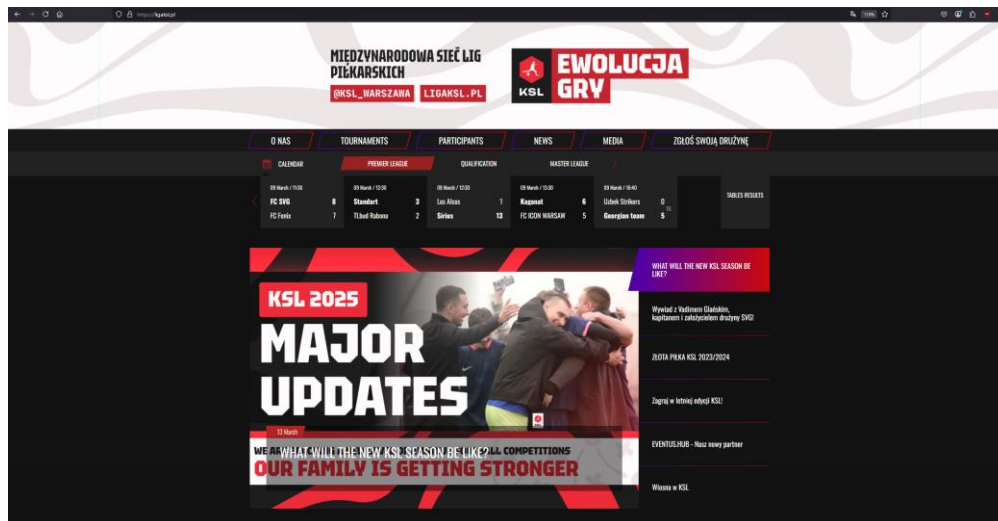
https://ligaksl.pl

MIĘDZYNARODOWA SIEĆ LIG PIŁKARSKICH
@KSL_WARSZAWA LIGAKSL.PL

KSL EWOLUCJA GRY

O NAS TOURNAMENTS PARTICIPANTS NEWS MEDIA ZGŁOŚ SWOJĄ DRUŻYNĘ

CALENDAR PREMIER LEAGUE QUALIFICATION MASTER LEAGUE

| 09 March / 11:30 | | 09 March / 12:30 | | 09 March / 12:30 | | 09 March / 13:30 | | 09 March / 16:40 | |
|---|---|---|---|---|---|---|---|---|---|
| FC SVG | 8 | Standart | 3 | Los Alios | 1 | Kaganat | 6 | Uzbek Strikers | 0 |
| FC Fenix | 7 | TLbud Rabona | 2 | Sirius | 13 | FC ICON WARSAW | 5 | Georgian team | 5 |

TABLES RESULTS

KSL 2025
MAJOR UPDATES

13 March
WHAT WILL THE NEW KSL SEASON BE LIKE?
WE A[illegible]LL COMPETITIONS
OUR FAMILY IS GETTING STRONGER

WHAT WILL THE NEW KSL SEASON BE LIKE?

Wywiad z Vadimem Gladskim, kapitanem i założycielem drużyny SVG!

ZŁOTA PIŁKA KSL 2023/2024

Zagraj w letniej edycji KSL!

EVENTUS.HUB - Nasz nowy partner

Wiosna w KSL